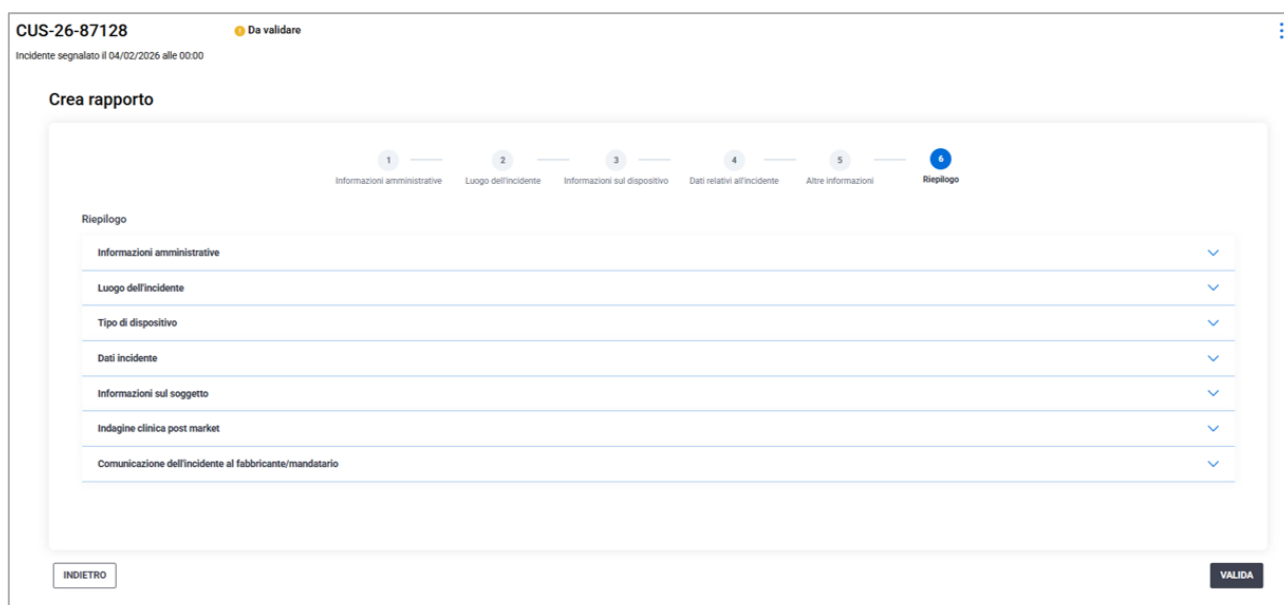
CUS-26-87128

Da validare

Incidente segnalato il 04/02/2026 alle 00:00

Crea rapporto

1 Informazioni amministrative
2 Luogo dell'incidente
3 Informazioni sul dispositivo
4 Dati relativi all'incidente
5 Altre informazioni
6 Riepilogo

Riepilogo

Informazioni amministrative

Luogo dell'incidente

Tipo di dispositivo

Dati incidente

Informazioni sul soggetto

Indagine clinica post market

Comunicazione dell'incidente al fabbricante/mandatario

INDIETRO

VALIDA